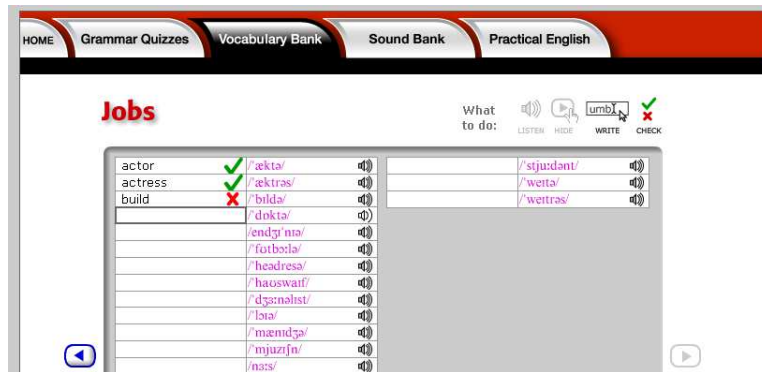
HOME | Grammar Quizzes | Vocabulary Bank | Sound Bank | Practical English

Jobs

What to do: LISTEN HIDE umb WRITE CHECK

| | | |
|---|---|---|
| actor | /ˈæktə/ | |
| actress | /ˈæktrəs/ | |
| build | /ˈbɪldə/ | |
| | /ˈdɒktə/ | |
| | /endʒɪˈnɪə/ | |
| | /ˈfʊtbɔːlə/ | |
| | /ˈhedresə/ | |
| | /ˈhaʊswaɪf/ | |
| | /ˈdʒɜːnəlɪst/ | |
| | /ˈlɔɪə/ | |
| | /ˈmænɪdʒə/ | |
| | /ˈmjuzɪʃn/ | |
| | /nɜːs/ | |

| | |
|---|---|
| | /ˈstjuːdənt/ |
| | /ˈweɪtə/ |
| | /ˈweɪtrəs/ |